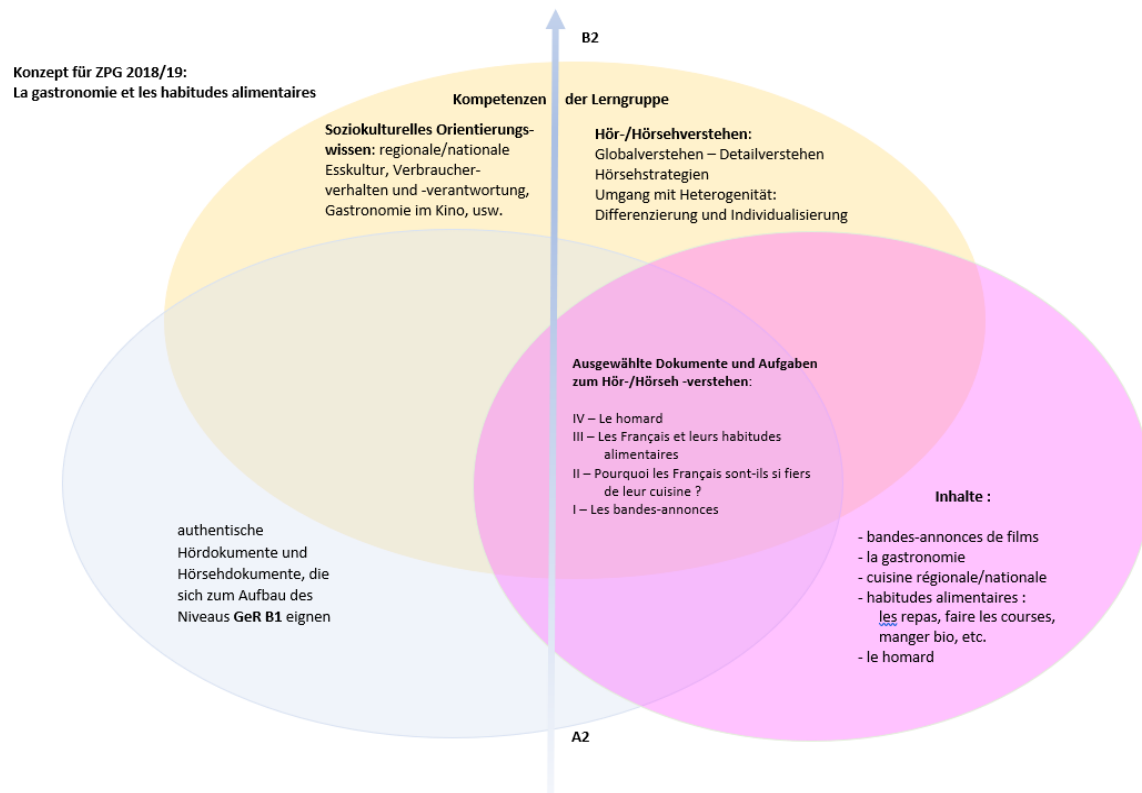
Konzept für ZPG 2018/19:
La gastronomie et les habitudes alimentaires

B2

Kompetenzen der Lerngruppe

Soziokulturelles Orientierungswissen: regionale/nationale Esskultur, Verbraucherverhalten und -verantwortung, Gastronomie im Kino, usw.

Hör-/Hörsehverstehen:
Globalverstehen – Detailverstehen
Hörsehstrategien
Umgang mit Heterogenität:
Differenzierung und Individualisierung

Ausgewählte Dokumente und Aufgaben zum Hör-/Hörseh -verstehen:

IV – Le homard
III – Les Français et leurs habitudes alimentaires
II – Pourquoi les Français sont-ils si fiers de leur cuisine ?
I – Les bandes-annonces

authentische Hördokumente und Hörsehdokumente, die sich zum Aufbau des Niveaus GeR B1 eignen

Inhalte :

- bandes-annonces de films
- la gastronomie
- cuisine régionale/nationale
- habitudes alimentaires :
les repas, faire les courses, manger bio, etc.
- le homard

A2